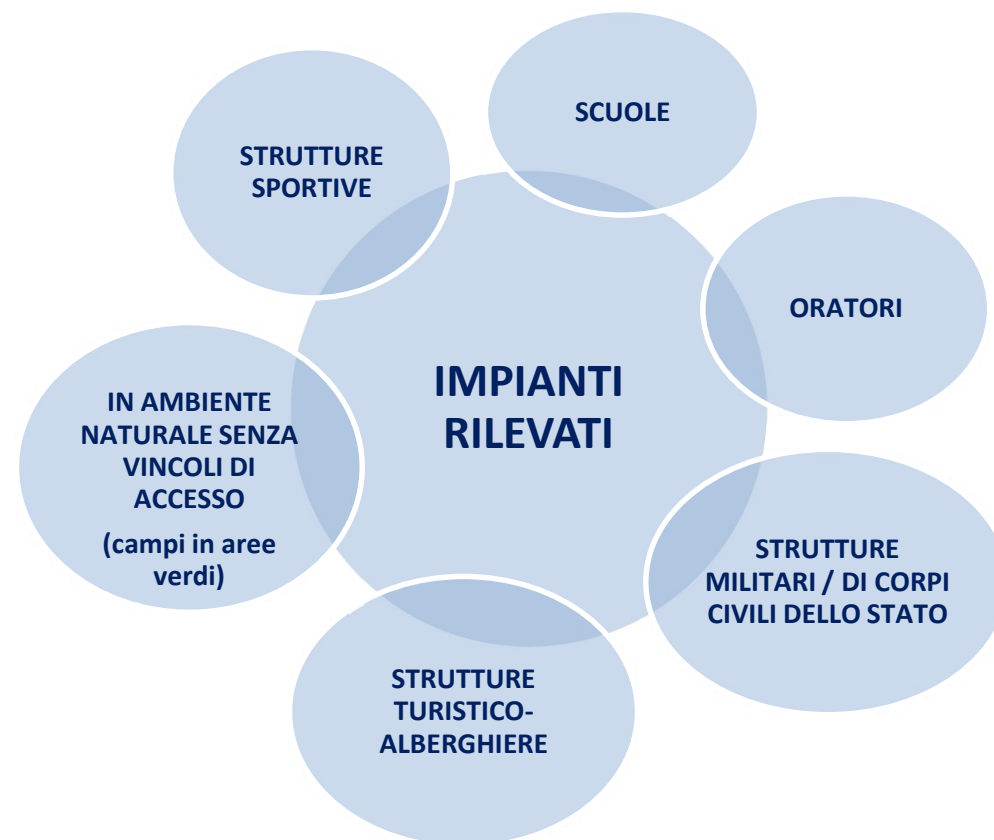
IMPIANTI RILEVATI

STRUTTURE SPORTIVE

SCUOLE

ORATORI

STRUTTURE MILITARI / DI CORPI CIVILI DELLO STATO

STRUTTURE TURISTICO-ALBERGHIERE

IN AMBIENTE NATURALE SENZA VINCOLI DI ACCESSO

(campi in aree verdi)